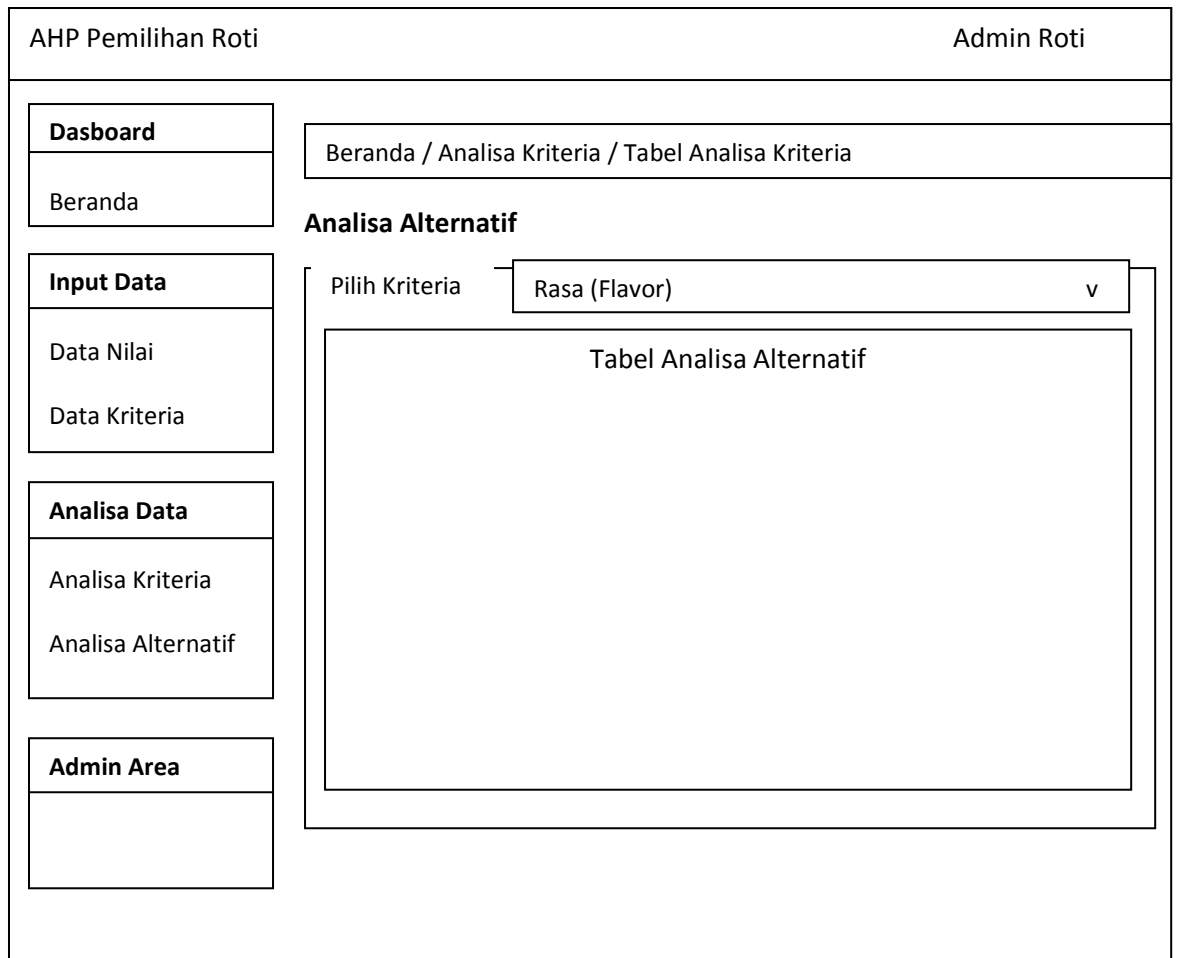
AHP Pemilihan Roti

Admin Roti

Dasboard

Beranda

Input Data

Data Nilai

Data Kriteria

Analisa Data

Analisa Kriteria

Analisa Alternatif

Admin Area

Beranda / Analisa Kriteria / Tabel Analisa Kriteria

Analisa Alternatif

Pilih Kriteria

Rasa (Flavor)

v

Tabel Analisa Alternatif